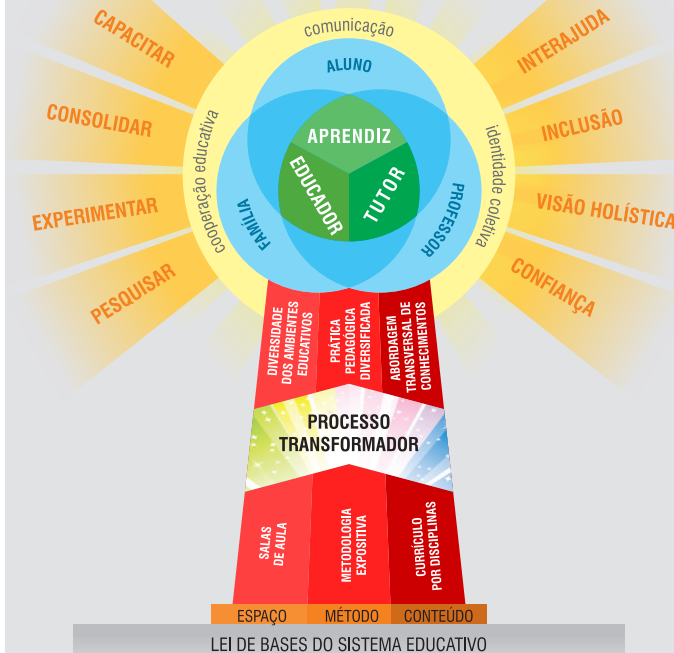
CAPACITAR

CONSOLIDAR

EXPERIMENTAR

PESQUISAR

comunicação

ALUNO

cooperação educativa

identidade coletiva

APRENDIZ

EDUCADOR

TUTOR

FAMÍLIA

PROFESSOR

INTERAJUDA

INCLUSÃO

VISÃO HOLÍSTICA

CONFIANÇA

DIVERSIDADE DOS AMBIENTES EDUCATIVOS

PRÁTICA PEDAGÓGICA DIVERSIFICADA

ABORDAGEM TRANSVERSAL DE CONHECIMENTOS

PROCESSO TRANSFORMADOR

SALAS DE AULA

METODOLOGIA EXPOSITIVA

CURRÍCULO POR DISCIPLINAS

ESPAÇO

MÉTODO

CONTEÚDO

LEI DE BASES DO SISTEMA EDUCATIVO